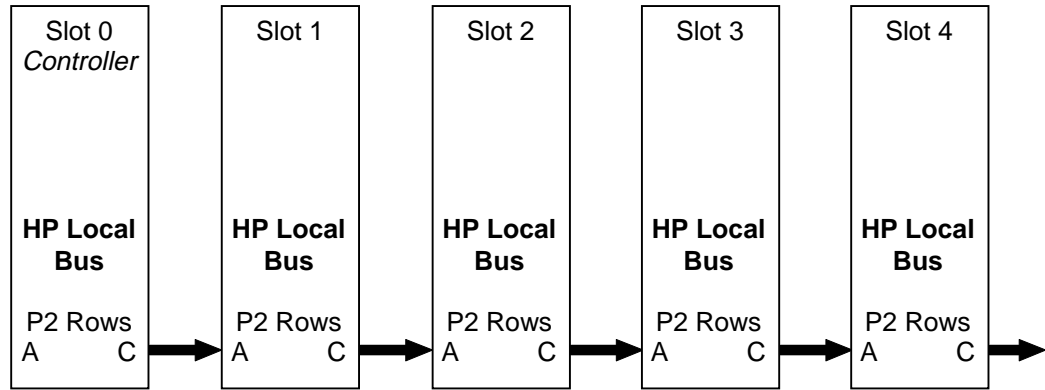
Slot 0
*Controller*

**HP Local Bus**

P2 Rows
A C

Slot 1

**HP Local Bus**

P2 Rows
A C

Slot 2

**HP Local Bus**

P2 Rows
A C

Slot 3

**HP Local Bus**

P2 Rows
A C

Slot 4

**HP Local Bus**

P2 Rows
A C